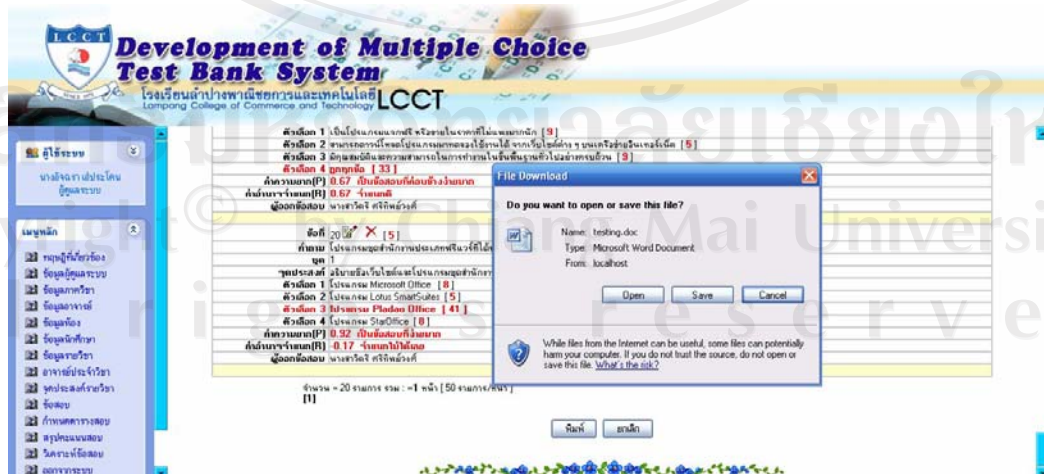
LCCT

Development of Multiple Choice Test Bank System

โรงเรียนลำปางพาณิชยการและเทคโนโลยี LCCT
Lampang College of Commerce and Technology

ผู้ใช้ระบบ
นางจิราภา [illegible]
ผู้ดูแลระบบ

เมนูหลัก
หลักเกณฑ์ที่เกี่ยวข้อง
ข้อมูลผู้ดูแลระบบ
ข้อมูลภาควิชา
ข้อมูลอาจารย์
ข้อมูลห้อง
ข้อมูลนักศึกษา
ข้อมูลรายวิชา
อาจารย์ประจำวิชา
จุดประสงค์รายวิชา
ข้อสอบ
กำหนดการสอบ
สรุปคะแนนสอบ
วิเคราะห์ข้อสอบ
ออกจากระบบ

ตัวเลือก 1 เป็นโปรแกรมแจกฟรี หรือขายในราคาที่ไม่แพงมากนัก [9]
ตัวเลือก 2 สามารถดาวน์โหลดโปรแกรมมาทดลองใช้งานได้ จากเว็บไซต์ต่าง ๆ บนเครือข่ายอินเทอร์เน็ต [5]
ตัวเลือก 3 มีคุณสมบัติและความสามารถในการทำงานในขั้นพื้นฐานที่ไม่อย่างครบถ้วน [9]
ตัวเลือก 4 ถูกทุกข้อ [33]
ค่าความยาก[P] 0.67 เป็นข้อสอบที่ค่อนข้างง่ายมาก
ค่าอำนาจจำแนก[R] 0.67 จำแนกดี
ผู้ออกข้อสอบ นางสาววิภา ศรีจักพิวงศ์

ข้อที่ 20 [5]
คำถาม โปรแกรมชุดสำนักงานประเภทฟรีแวร์ที่ได้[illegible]
ชุด 1
จุดประสงค์ อธิบายชื่อเว็บไซต์และโปรแกรมชุดสำนักงาน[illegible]
ตัวเลือก 1 โปรแกรม Microsoft Office [8]
ตัวเลือก 2 โปรแกรม Lotus SmartSuites [5]
ตัวเลือก 3 โปรแกรม Pladao Office [41]
ตัวเลือก 4 โปรแกรม StarOffice [8]
ค่าความยาก[P] 0.92 เป็นข้อสอบที่ง่ายมาก
ค่าอำนาจจำแนก[R] -0.17 จำแนกไม่ได้เลย
ผู้ออกข้อสอบ นางสาววิภา ศรีจักพิวงศ์

จำนวน = 20 รายการ รวม : =1 หน้า [50 รายการ/หน้า]
[1]

พิมพ์ ยกเลิก

File Download
Do you want to open or save this file?
Name: testing.doc
Type: Microsoft Word Document
From: localhost
Open Save Cancel
While files from the Internet can be useful, some files can potentially harm your computer. If you do not trust the source, do not open or save this file. What's the risk?

ลิขสิทธิ์มหาวิทยาลัยเชียงใหม่
Copyright © by Chiang Mai University
All rights reserved